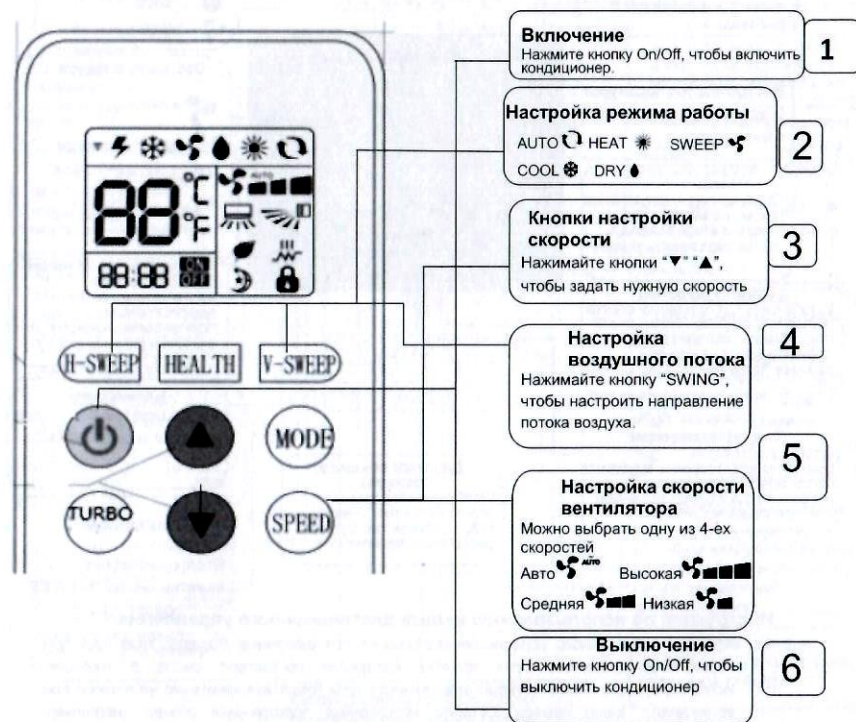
Включение
Нажмите кнопку On/Off, чтобы включить кондиционер.

1

Настройка режима работы
AUTO HEAT SWEEP
COOL DRY

2

Кнопки настройки скорости
Нажимайте кнопки "▼" "▲", чтобы задать нужную скорость

3

Настройка воздушного потока
Нажимайте кнопку "SWING", чтобы настроить направление потока воздуха.

4

5

Настройка скорости вентилятора
Можно выбрать одну из 4-ех скоростей
Авто AUTO Высокая
Средняя Низкая

Выключение
Нажмите кнопку On/Off, чтобы выключить кондиционер

6

88 °C °F AUTO
88:88 ON OFF

H-SWEEP HEALTH V-SWEEP
MODE
TURBO SPEED